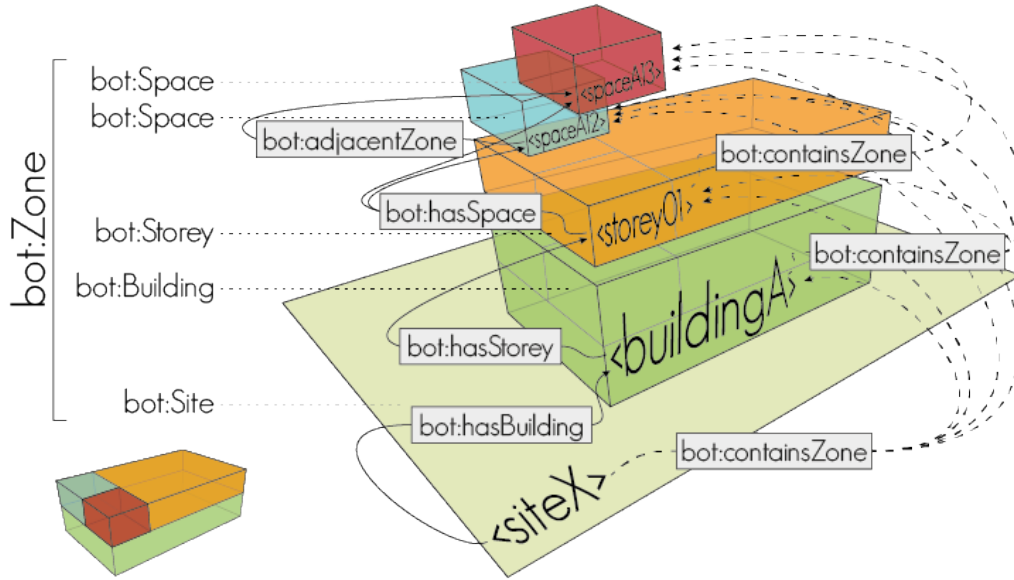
bot:Zone

bot:Space
bot:Space
bot:Storey
bot:Building
bot:Site

<spaceA13>
<spaceA12>
bot:adjacentZone
bot:containsZone
bot:hasSpace
<storey01>
bot:containsZone
<buildingA>
bot:hasStorey
bot:hasBuilding
bot:containsZone
<siteX>